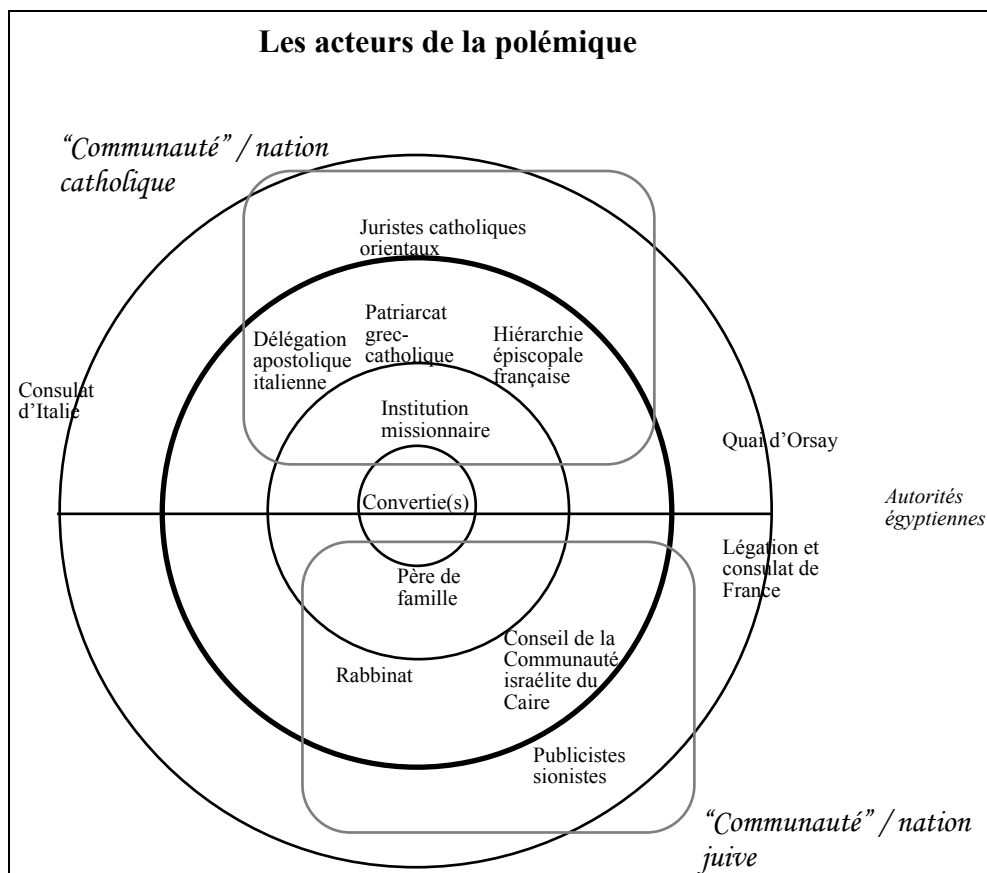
Les acteurs de la polémique

"Communauté" / nation catholique

Juristes catholiques orientaux

Délégation apostolique italienne

Patriarcat grec-catholique

Hiérarchie épiscopale française

Consulat d'Italie

Institution missionnaire

Quai d'Orsay

Convertie(s)

Autorités égyptiennes

Légation et consulat de France

Père de famille

Conseil de la Communauté israélite du Caire

Rabbinat

Publicistes sionistes

"Communauté" / nation juive